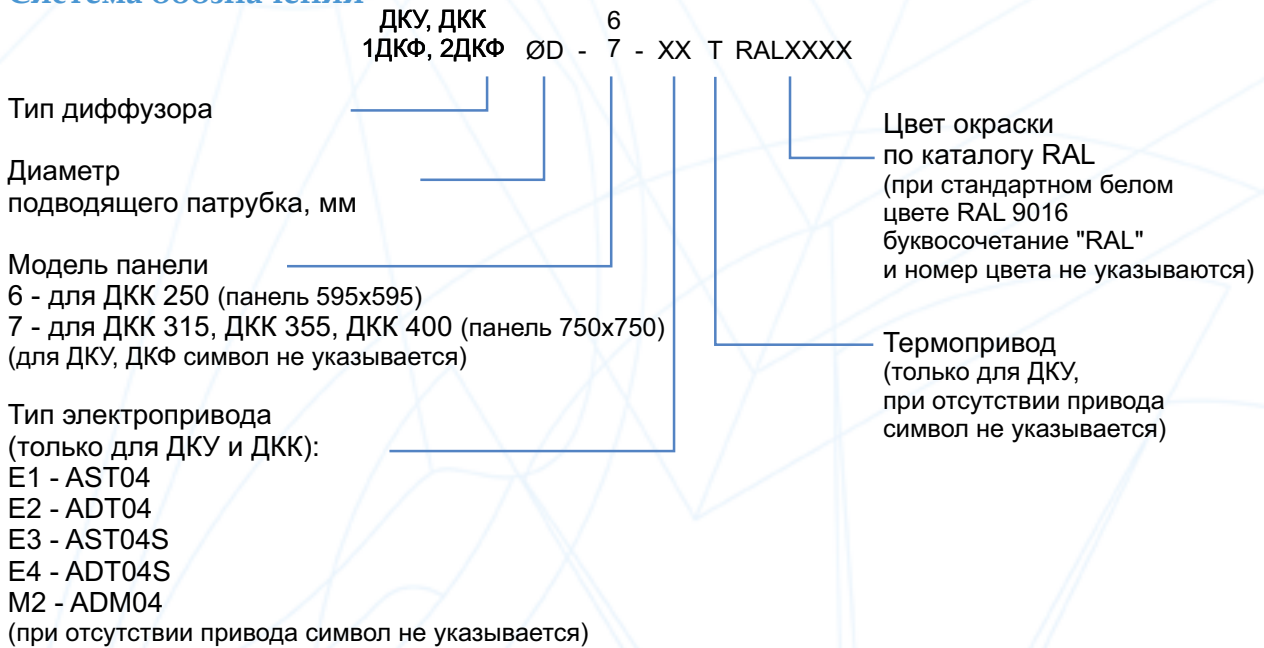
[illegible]

ДКУ, ДКК
1ДКФ, 2ДКФ ØD - 6
7 - XX T RALXXXX

Тип диффузора

Диаметр
подводящего патрубка, мм

Модель панели
6 - для ДКК 250 (панель 595x595)
7 - для ДКК 315, ДКК 355, ДКК 400 (панель 750x750)
(для ДКУ, ДКФ символ не указывается)

Тип электропривода
(только для ДКУ и ДКК):
E1 - AST04
E2 - ADT04
E3 - AST04S
E4 - ADT04S
M2 - ADM04
(при отсутствии привода символ не указывается)

Цвет окраски
по каталогу RAL
(при стандартном белом цвете RAL 9016 буквосочетание "RAL" и номер цвета не указываются)

Термопривод
(только для ДКУ,
при отсутствии привода символ не указывается)